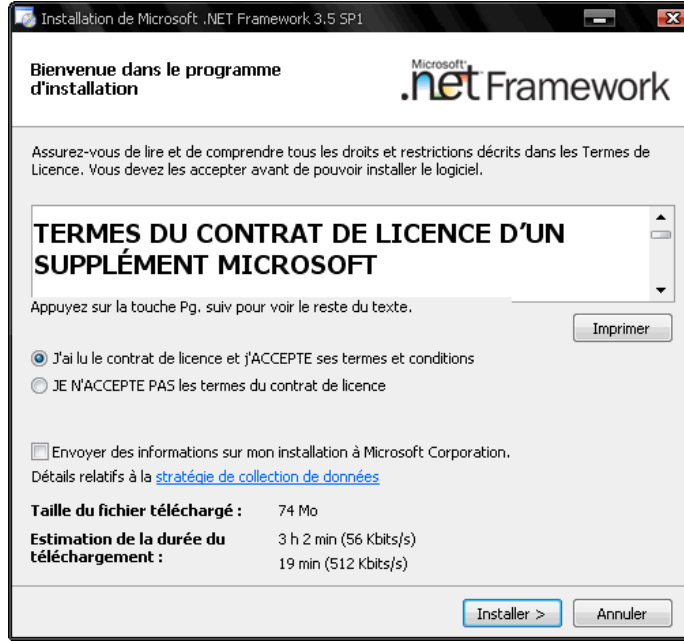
Installation de Microsoft .NET Framework 3.5 SP1

Bienvenue dans le programme d'installation

Microsoft .net Framework

Assurez-vous de lire et de comprendre tous les droits et restrictions décrits dans les Termes de Licence. Vous devez les accepter avant de pouvoir installer le logiciel.

TERMES DU CONTRAT DE LICENCE D'UN SUPPLÉMENT MICROSOFT

Appuyez sur la touche Pg. suiv pour voir le reste du texte.

Imprimer

J'ai lu le contrat de licence et j'ACCEPTE ses termes et conditions

JE N'ACCEPTE PAS les termes du contrat de licence

Envoyer des informations sur mon installation à Microsoft Corporation.

Détails relatifs à la stratégie de collection de données

Taille du fichier téléchargé : 74 Mo

Estimation de la durée du téléchargement : 3 h 2 min (56 Kbits/s)
19 min (512 Kbits/s)

Installer >

Annuler